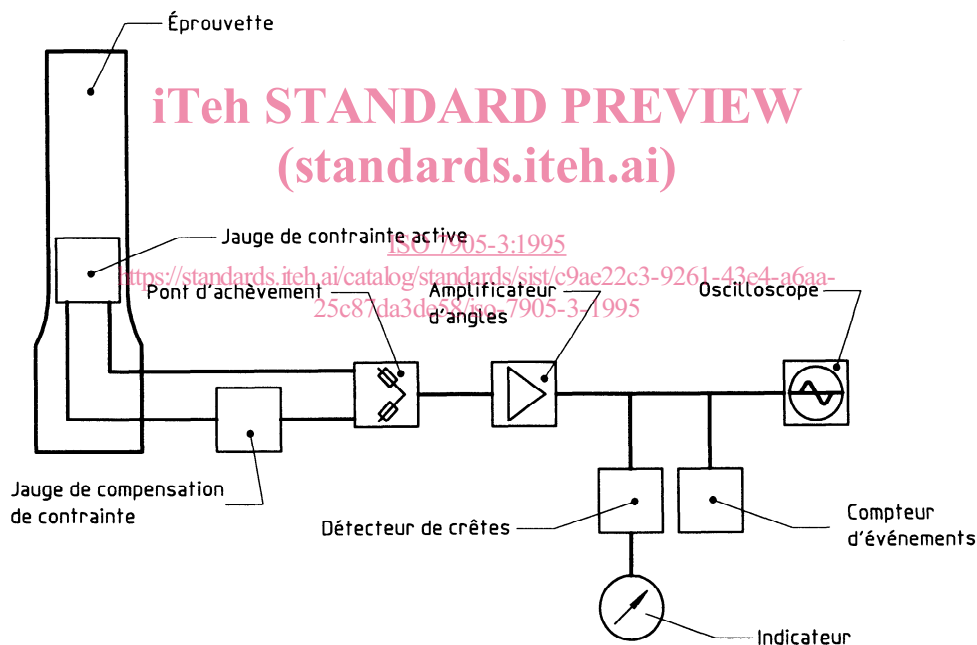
Éprouvette

iTeh STANDARD PREVIEW
(standards.iteh.ai)

Jauge de contrainte active

ISO 7905-3:1995
https://standards.iteh.ai/catalog/standards/sist/c9ae22c3-9261-43e4-a6aa-25c87da3de58/iso-7905-3-1995

Pont d'achèvement

Amplificateur d'angles

Oscilloscope

Jauge de compensation de contrainte

Détecteur de crêtes

Compteur d'événements

Indicateur